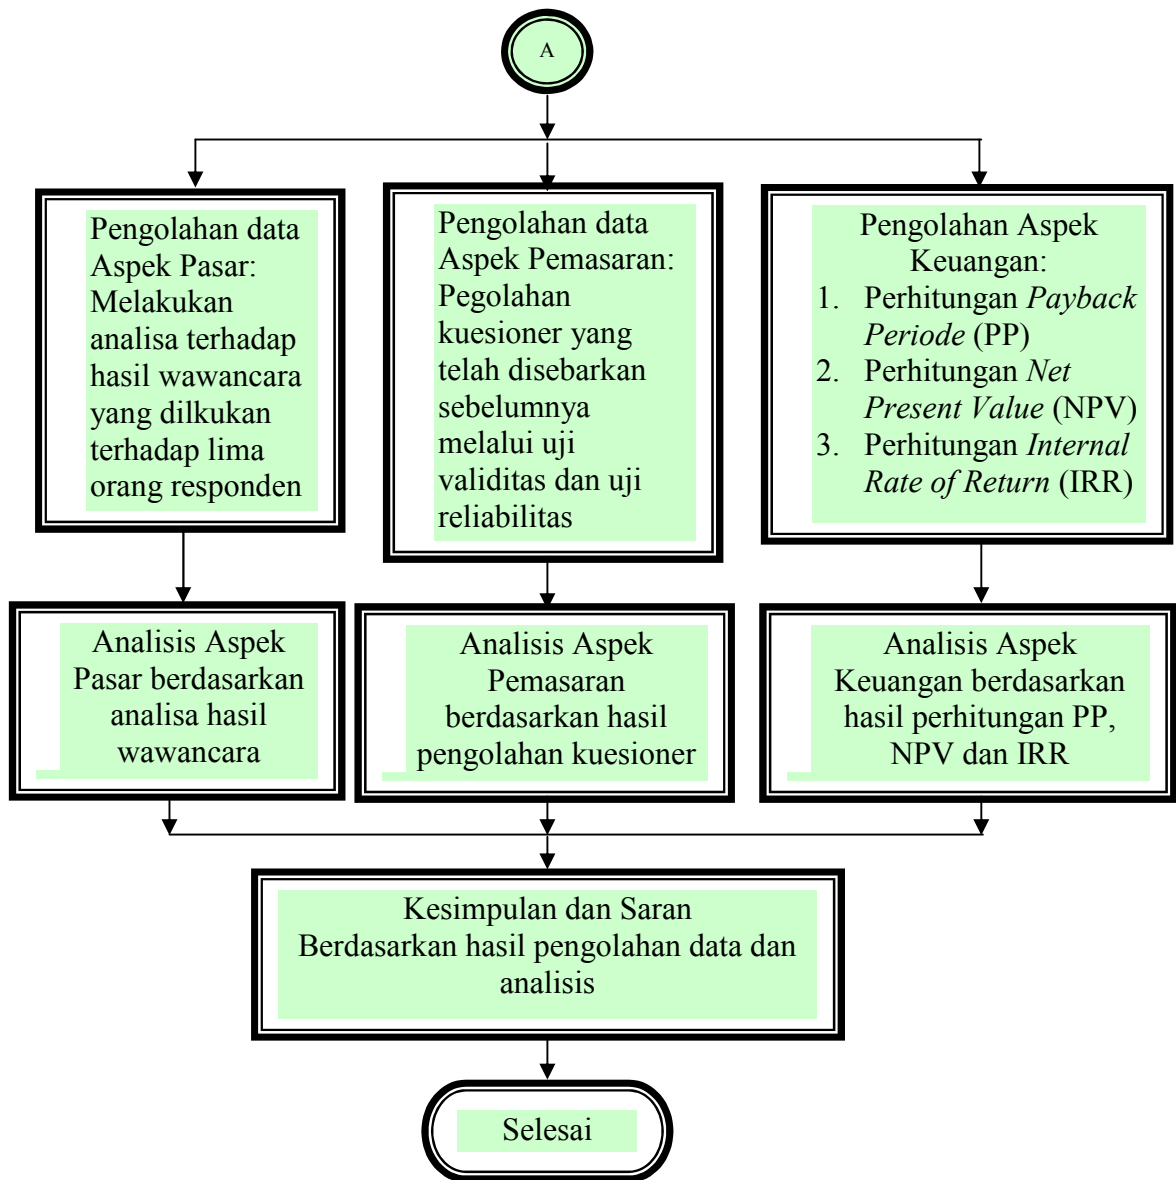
A

Pengolahan data Aspek Pasar: Melakukan analisa terhadap hasil wawancara yang dilkukan terhadap lima orang responden

Pengolahan data Aspek Pemasaran: Pegolahan kuesioner yang telah disebarkan sebelumnya melalui uji validitas dan uji reliabilitas

Pengolahan Aspek Keuangan:
1. Perhitungan *Payback Periode* (PP)
2. Perhitungan *Net Present Value* (NPV)
3. Perhitungan *Internal Rate of Return* (IRR)

Analisis Aspek Pasar berdasarkan analisa hasil wawancara

Analisis Aspek Pemasaran berdasarkan hasil pengolahan kuesioner

Analisis Aspek Keuangan berdasarkan hasil perhitungan PP, NPV dan IRR

Kesimpulan dan Saran Berdasarkan hasil pengolahan data dan analisis

Selesai